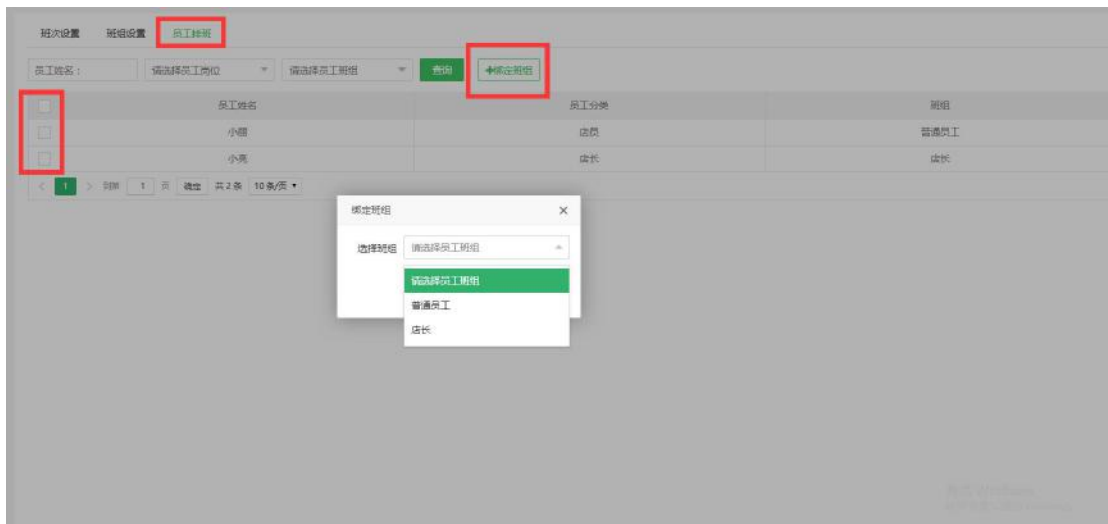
班次设置　班组设置　员工排班

员工姓名：　请选择员工岗位　请选择员工班组　查询　+绑定班组

| | 员工姓名 | 员工分类 | 班组 |
|---|---|---|---|
| | 小丽 | 店员 | 普通员工 |
| | 小亮 | 店长 | 店长 |

< 1 > 到第 1 页 确定 共 2 条 10 条/页

绑定班组 ×

选择班组　请选择员工班组

请选择员工班组
普通员工
店长

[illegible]